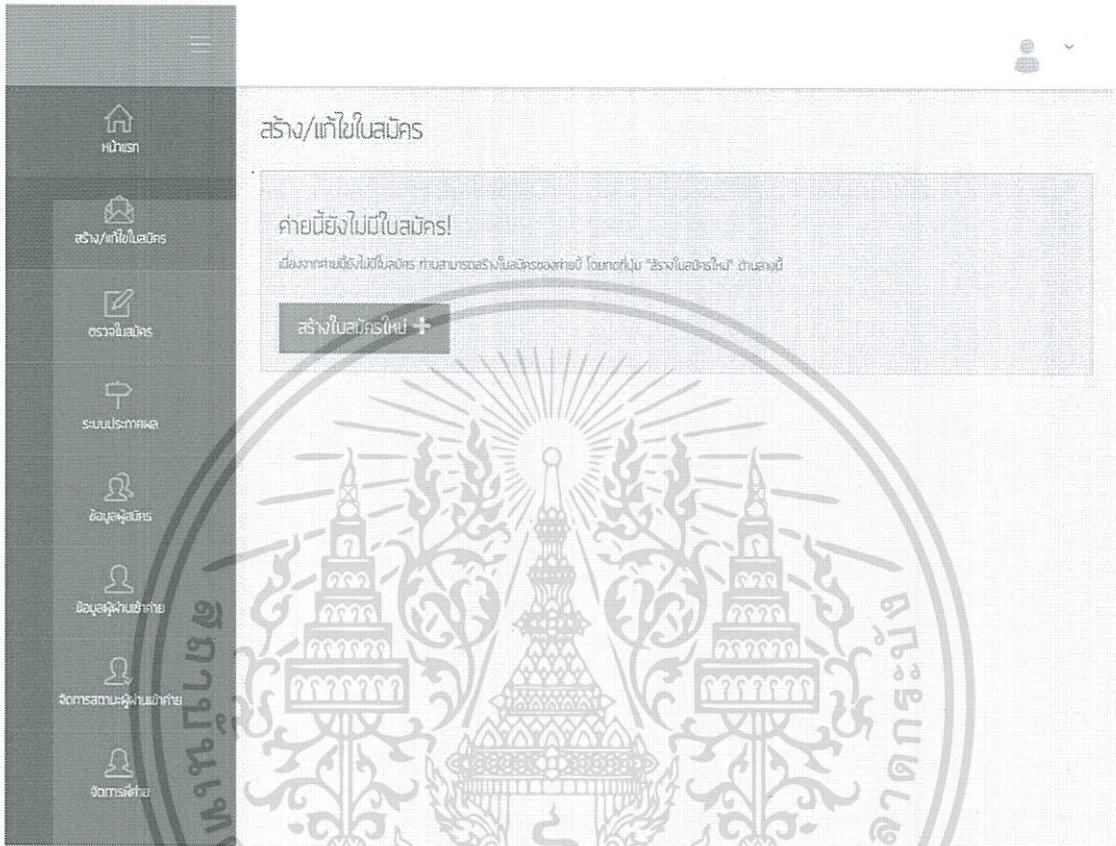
หน้าแรก

สร้าง/แก้ไขใบสมัคร

ตรวจใบสมัคร

ระบบประกาศผล

ข้อมูลผู้สมัคร

ข้อมูลผู้ผ่านเข้าค่าย

จัดการสถานะผู้ผ่านเข้าค่าย

จัดการค่าย

สร้าง/แก้ไขใบสมัคร

ค่ายนี้ยังไม่มีใบสมัคร!

เนื่องจากค่ายนี้ยังไม่มีใบสมัคร ท่านสามารถสร้างใบสมัครของค่ายนี้ โดยกดที่ปุ่ม "สร้างใบสมัครใหม่" ด้านล่างนี้

สร้างใบสมัครใหม่ +

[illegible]ลาดกระบัง